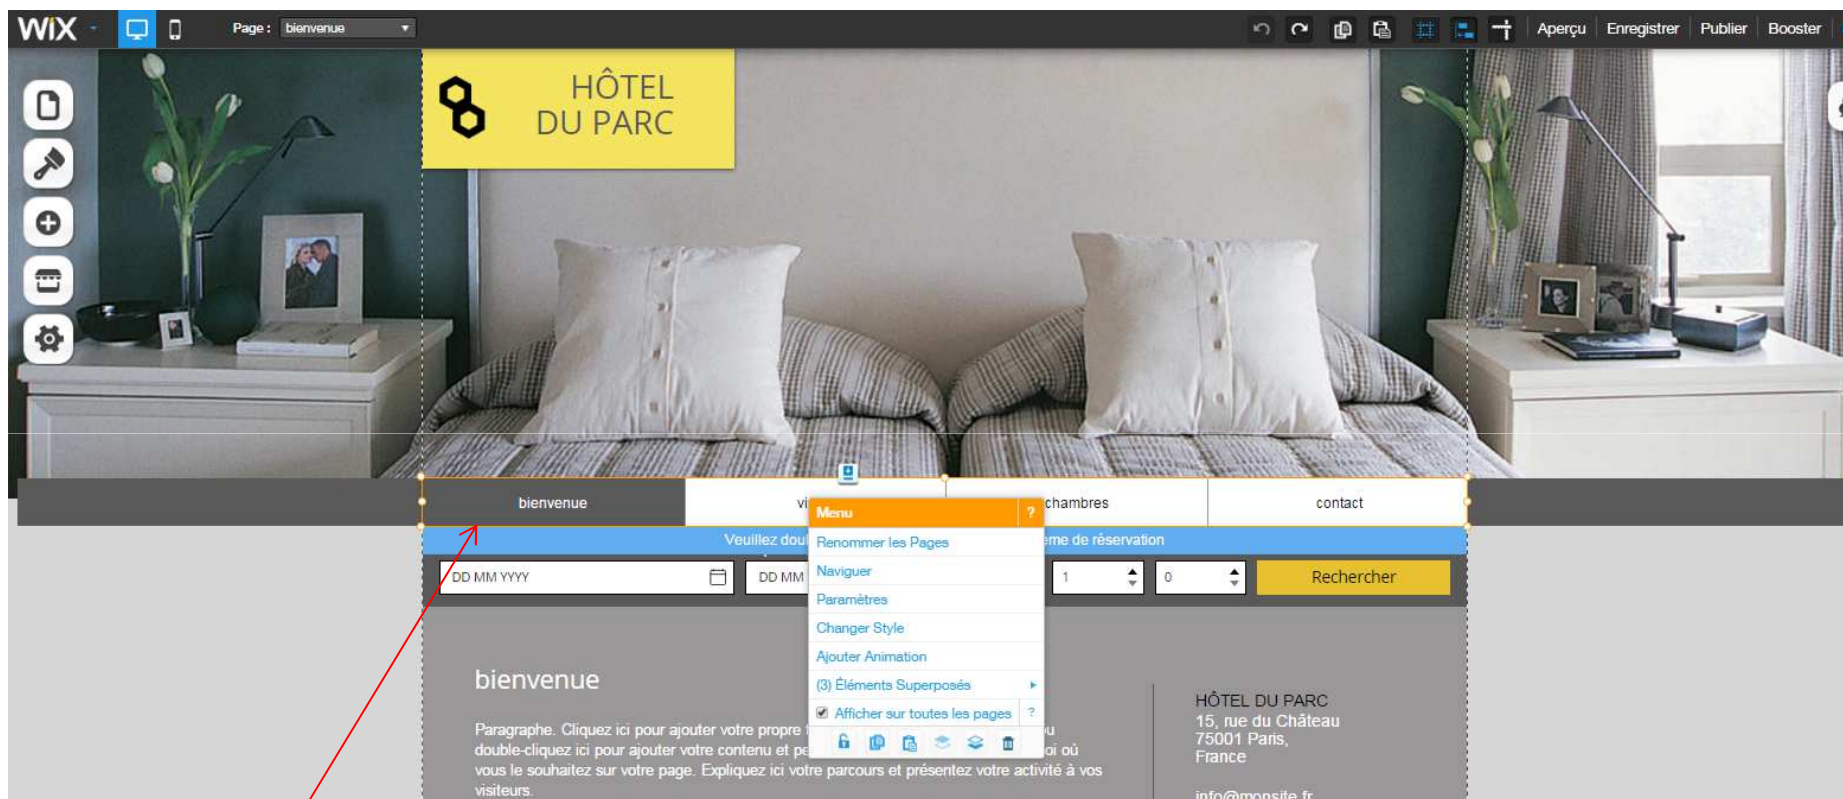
WiX Page : bienvenue

Aperçu Enregistrer Publier Booster

HÔTEL DU PARC

bienvenue vi chambres contact

Menu ?
Renommer les Pages
Naviguer
Paramètres
Changer Style
Ajouter Animation
(3) Éléments Superposés
Afficher sur toutes les pages ?

Veuillez dou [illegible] me de réservation

DD MM YYYY DD MM 1 0 Rechercher

bienvenue

Paragraphe. Cliquez ici pour ajouter votre propre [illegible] u double-cliquez ici pour ajouter votre contenu et pe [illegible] oi où vous le souhaitez sur votre page. Expliquez ici votre parcours et présentez votre activité à vos visiteurs.

HÔTEL DU PARC
15, rue du Château
75001 Paris,
France

info@monsite.fr